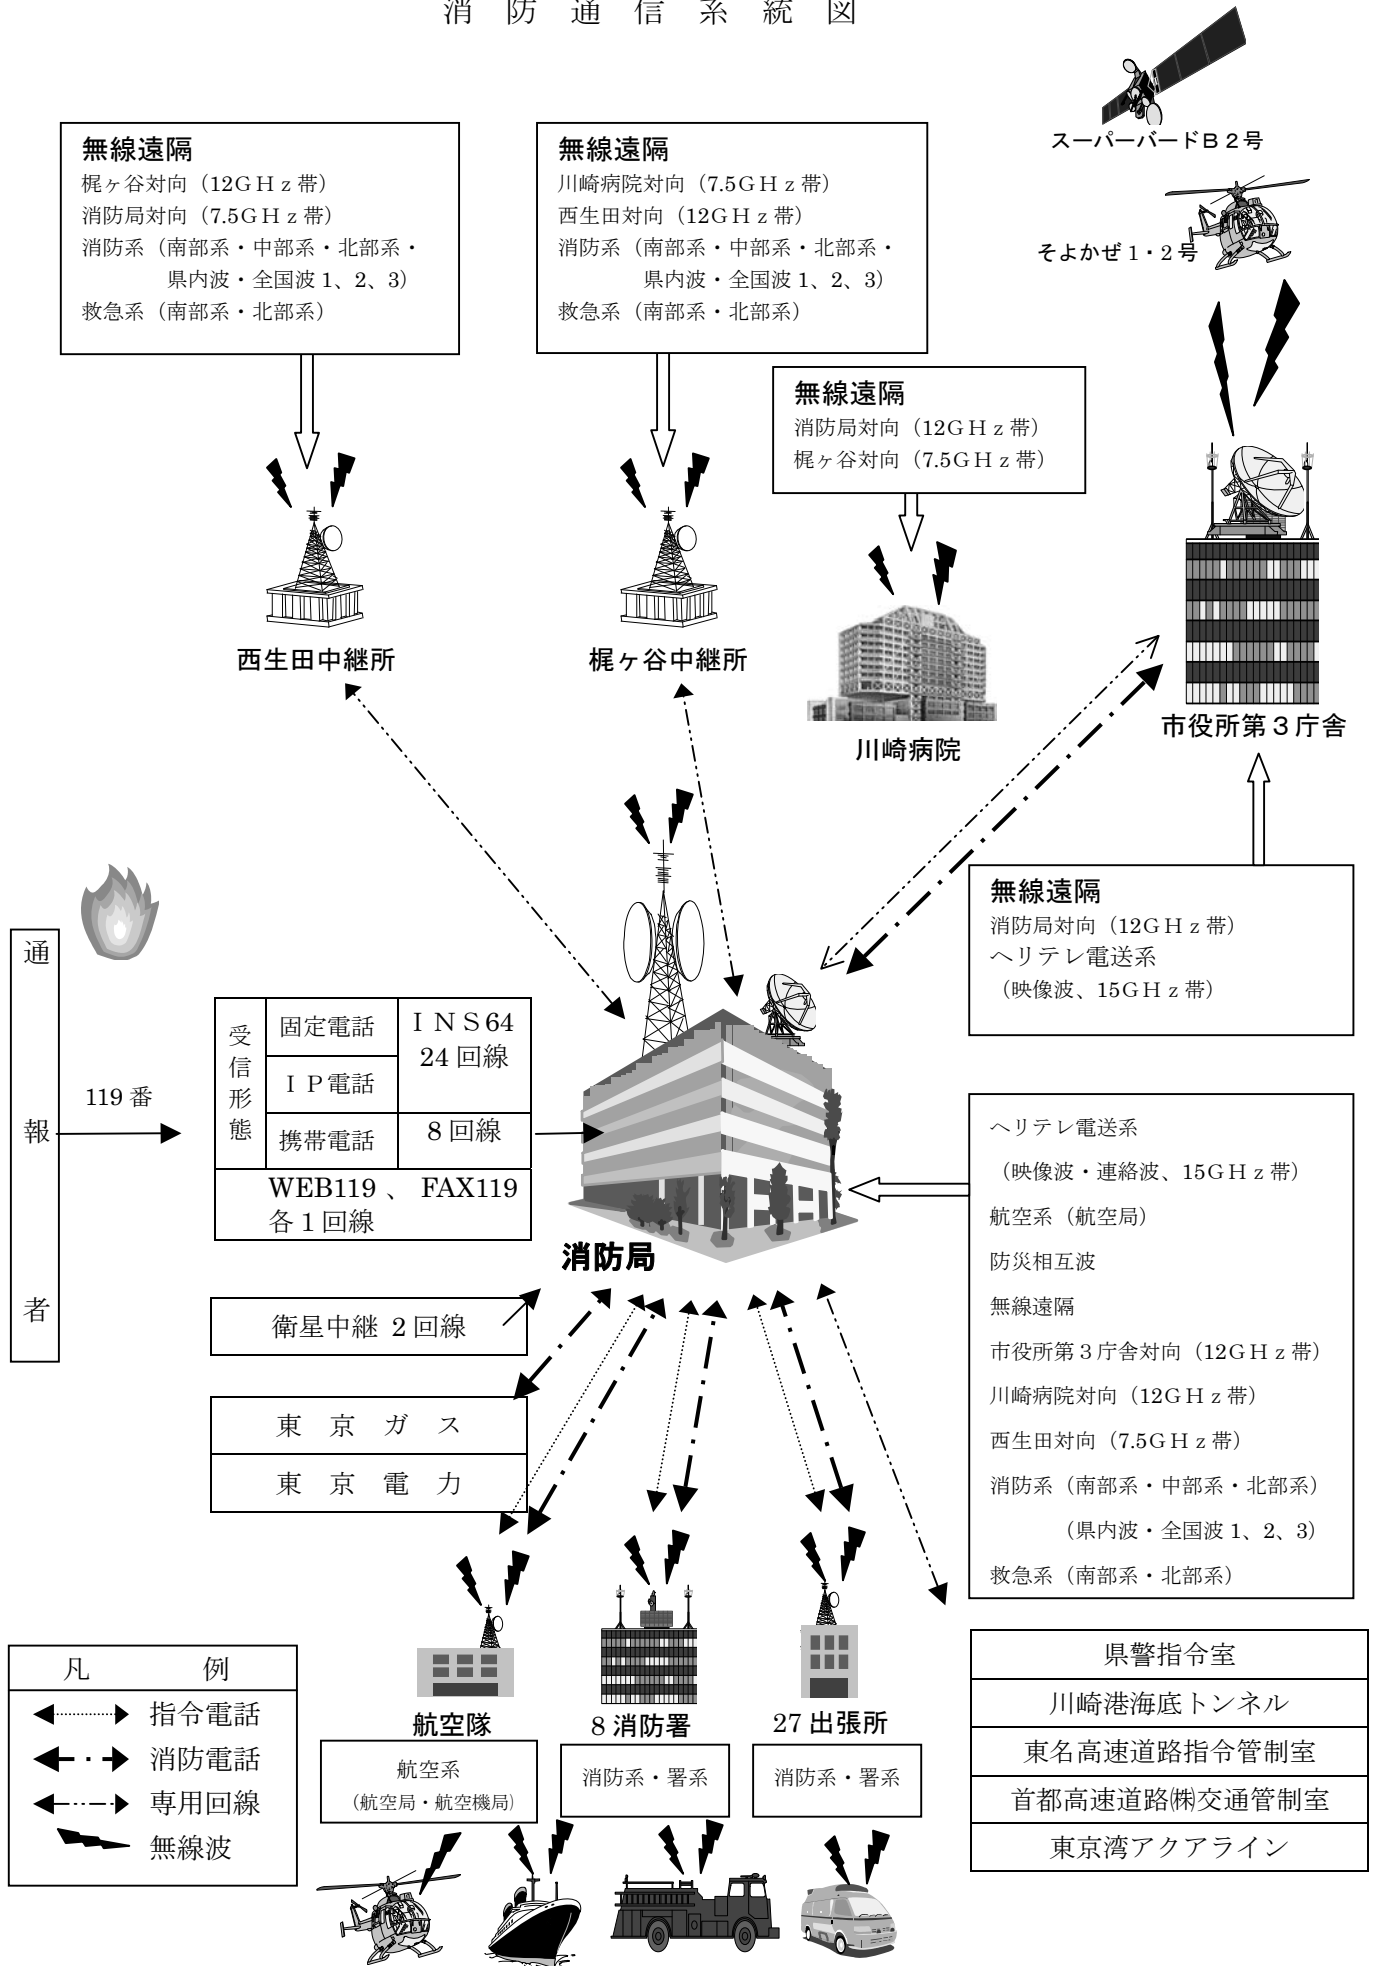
消防通信系統図

無線遠隔
梶ヶ谷対向（12GＨｚ帯）
消防局対向（7.5GＨｚ帯）
消防系（南部系・中部系・北部系・県内波・全国波１、２、3）
救急系（南部系・北部系）

無線遠隔
川崎病院対向（7.5GＨｚ帯）
西生田対向（12GＨｚ帯）
消防系（南部系・中部系・北部系・県内波・全国波１、２、3）
救急系（南部系・北部系）

スーパーバードＢ２号

そよかぜ１・２号

無線遠隔
消防局対向（12GＨｚ帯）
梶ヶ谷対向（7.5GＨｚ帯）

西生田中継所

梶ヶ谷中継所

川崎病院

市役所第３庁舎

無線遠隔
消防局対向（12GＨｚ帯）
ヘリテレ電送系
（映像波、15GＨｚ帯）

通報者

119 番

| 受信形態 | 固定電話 | ＩＮＳ64 24 回線 |
|---|---|---|
| | ＩＰ電話 | |
| | 携帯電話 | 8 回線 |
| WEB119 、 FAX119 各１回線 | | |

消防局

ヘリテレ電送系
（映像波・連絡波、15GＨｚ帯）
航空系（航空局）
防災相互波
無線遠隔
市役所第３庁舎対向（12GＨｚ帯）
川崎病院対向（12GＨｚ帯）
西生田対向（7.5GＨｚ帯）
消防系（南部系・中部系・北部系）
（県内波・全国波１、２、3）
救急系（南部系・北部系）

衛星中継 ２回線

東京ガス
東京電力

県警指令室
川崎港海底トンネル
東名高速道路指令管制室
首都高速道路㈱交通管制室
東京湾アクアライン

凡例
指令電話
消防電話
専用回線
無線波

航空隊
航空系
（航空局・航空機局）

8 消防署
消防系・署系

27 出張所
消防系・署系